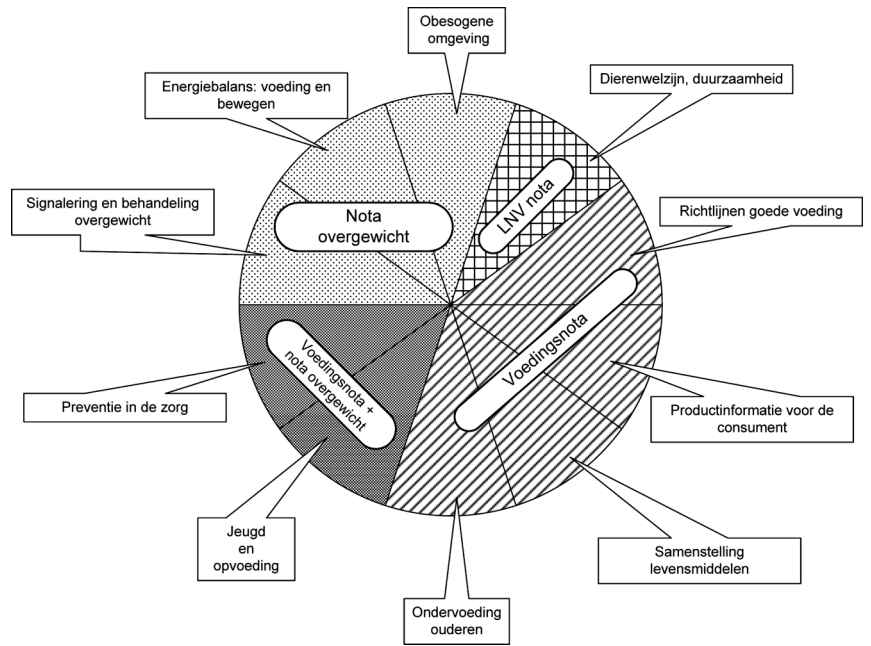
Obesogene omgeving

Energiebalans: voeding en bewegen

Dierenwelzijn, duurzaamheid

Signalering en behandeling overgewicht

Nota overgewicht

LNV nota

Richtlijnen goede voeding

Voedingsnota + nota overgewicht

Voedingsnota

Preventie in de zorg

Productinformatie voor de consument

Jeugd en opvoeding

Samenstelling levensmiddelen

Ondervoeding ouderen